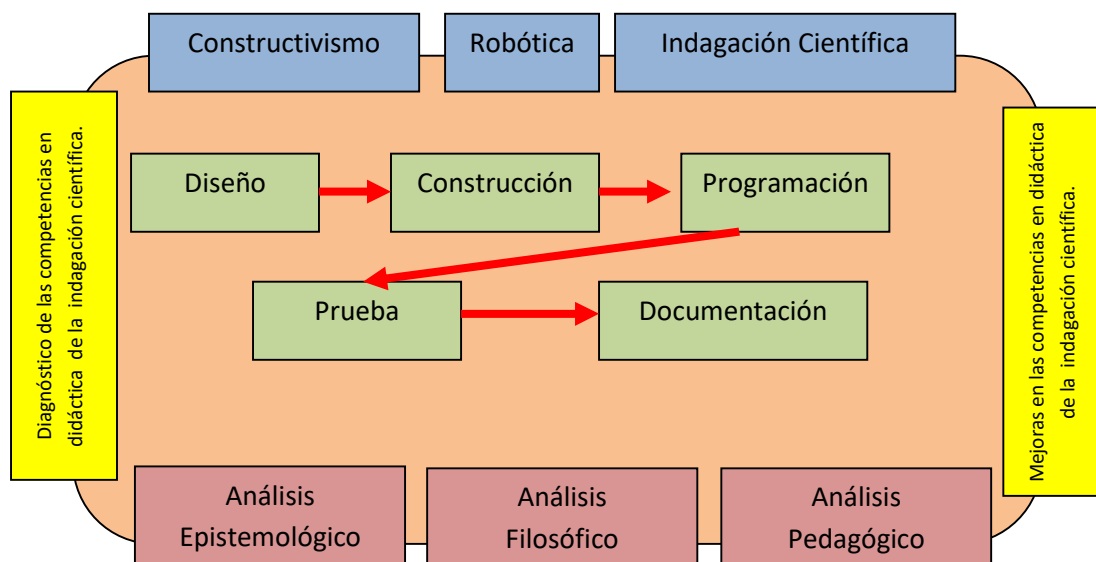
Constructivismo

Robótica

Indagación Científica

Diagnóstico de las competencias en didáctica de la indagación científica.

Diseño

Construcción

Programación

Prueba

Documentación

Mejoras en las competencias en didáctica de la indagación científica.

Análisis Epistemológico

Análisis Filosófico

Análisis Pedagógico